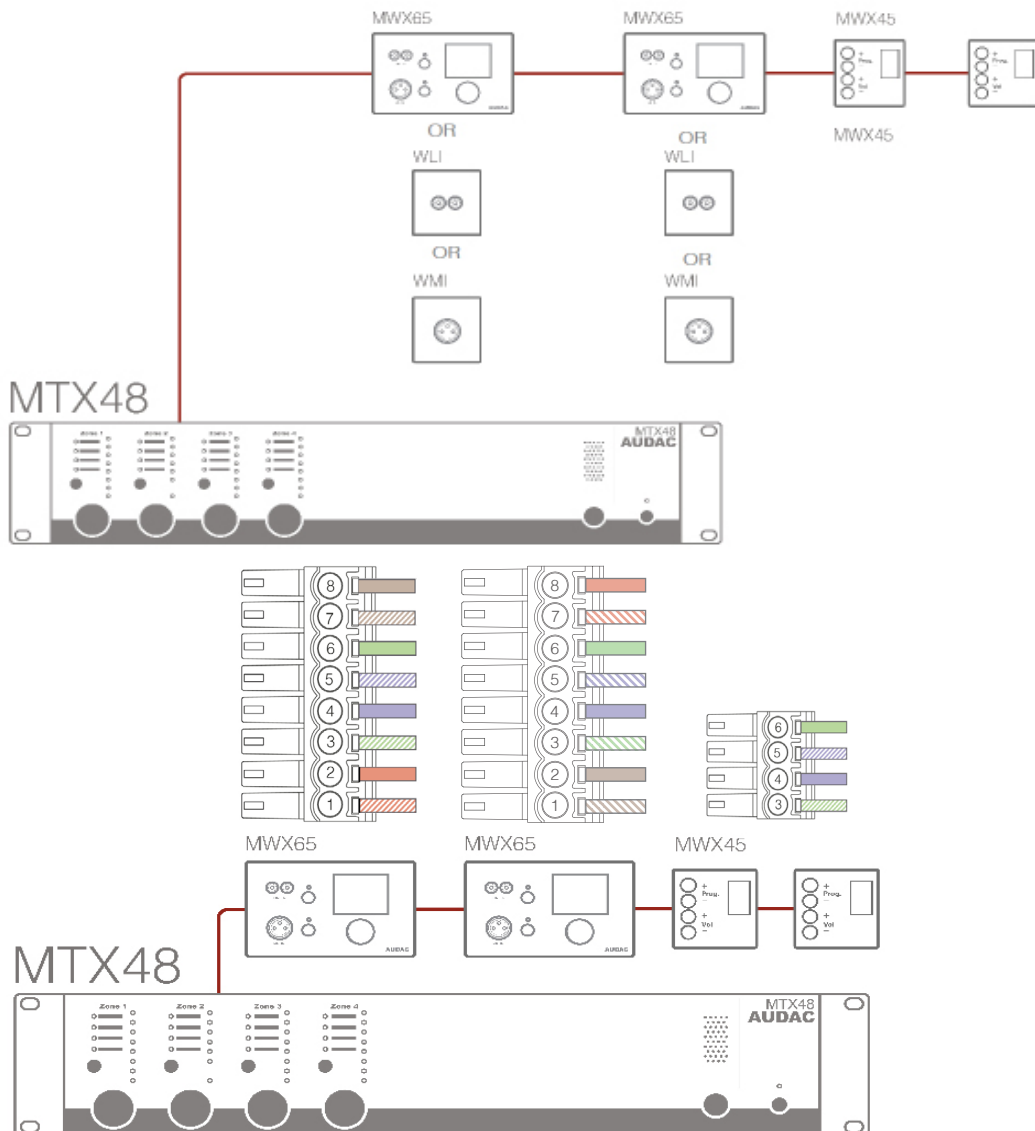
MWX65
MWX65
MWX45
MWX45
OR
WLI
OR
WLI
OR
WMI
OR
WMI
MTX48
Zone 1 Zone 2 Zone 3 Zone 4
MTX48
AUDAC
8
7
6
5
4
3
2
1
8
7
6
5
4
3
2
1
6
5
4
3
MWX65
MWX65
MWX45
+ Prog. −
+ Vol −
+ Prog. −
+ Vol −
AUDAC
AUDAC
MTX48
Zone 1
Zone 2
Zone 3
Zone 4
MTX48
AUDAC